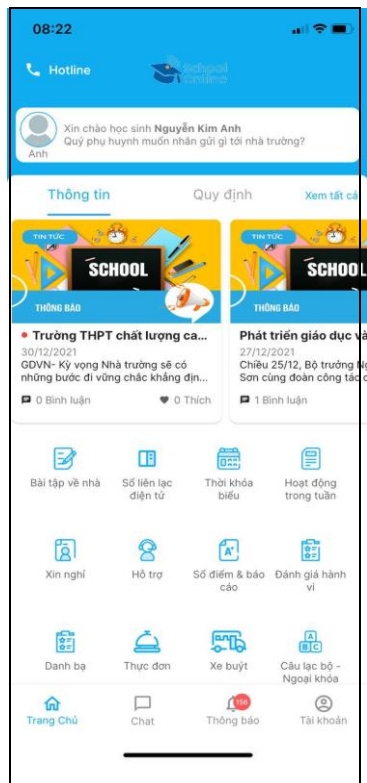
08:22

Hotline

School Online

Xin chào học sinh Nguyễn Kim Anh
Quý phụ huynh muốn nhắn gửi gì tới nhà trường?

Anh

Thông tin

Quy định

Xem tất cả

TIN TỨC

SCHOOL

THÔNG BÁO

• Trường THPT chất lượng ca...
30/12/2021
GDVN- Kỳ vọng Nhà trường sẽ có những bước đi vững chắc khẳng địn...

0 Bình luận

0 Thích

TIN TỨC

SCHOOL

THÔNG BÁO

Phát triển giáo dục và
27/12/2021
Chiều 25/12, Bộ trưởng N
Sơn cùng đoàn công tác c

1 Bình luận

Bài tập về nhà

Sổ liên lạc điện tử

Thời khóa biểu

Hoạt động trong tuần

Xin nghỉ

Hỗ trợ

Sổ điểm & báo cáo

Đánh giá hành vi

Danh bạ

Thực đơn

Xe buýt

Câu lạc bộ - Ngoại khóa

Trang Chủ

Chat

156

Thông báo

Tài khoản